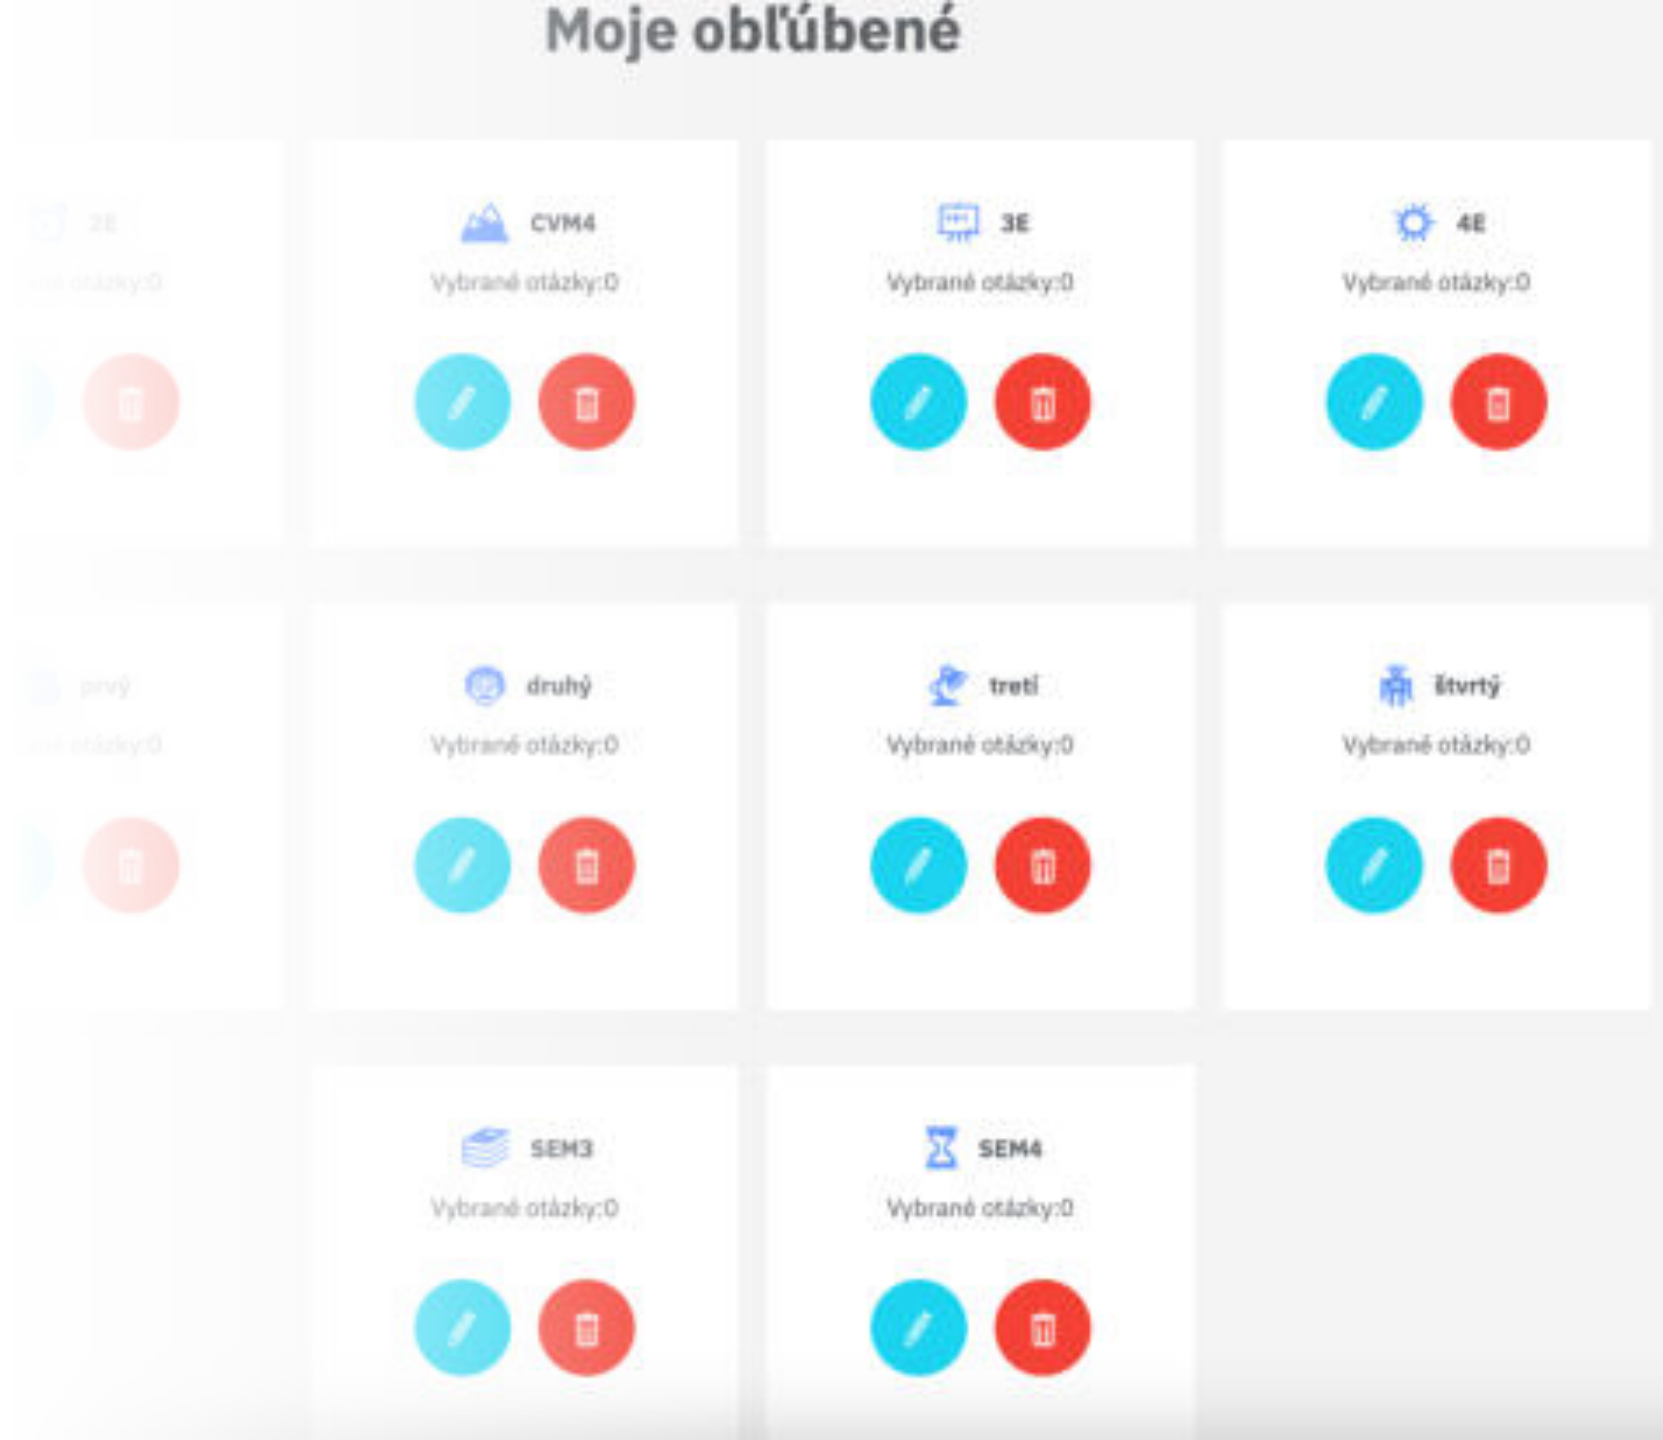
Moje obľúbené

2E
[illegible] otázky:0

CVM4
Vybrané otázky:0

3E
Vybrané otázky:0

4E
Vybrané otázky:0

prvý
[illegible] otázky:0

druhý
Vybrané otázky:0

tretí
Vybrané otázky:0

štvrtý
Vybrané otázky:0

SEM3
Vybrané otázky:0

SEM4
Vybrané otázky:0